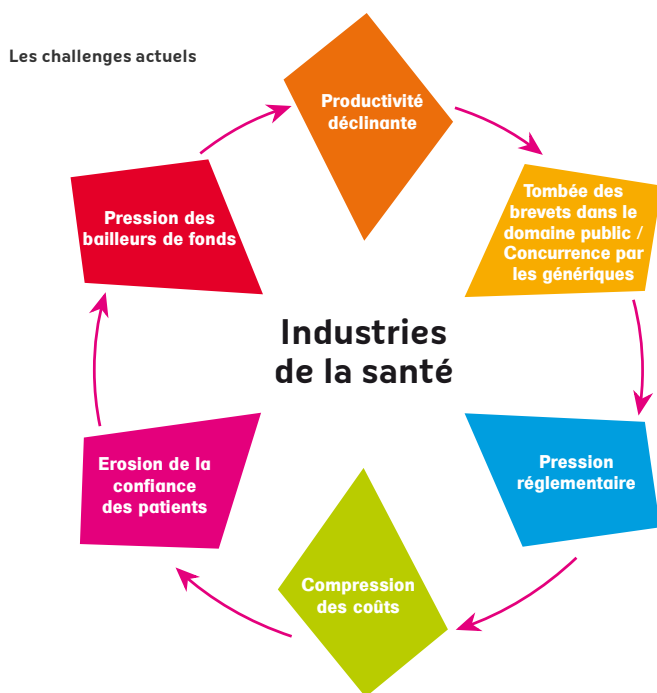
Les challenges actuels

Productivité déclinante

Tombée des brevets dans le domaine public / Concurrence par les génériques

Pression réglementaire

Compression des coûts

Erosion de la confiance des patients

Pression des bailleurs de fonds

Industries de la santé